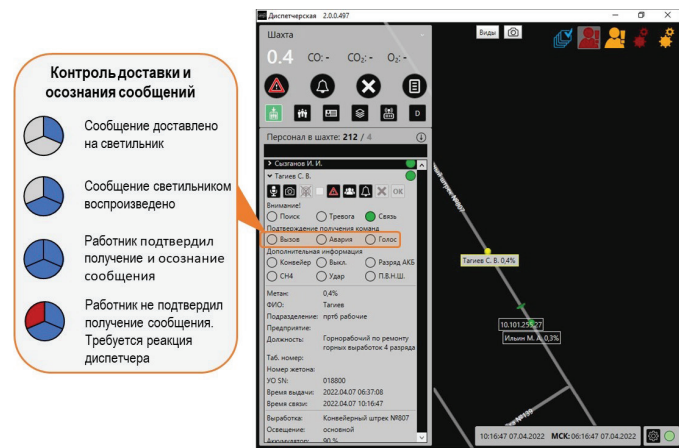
Контроль доставки и осознания сообщений

Сообщение доставлено на светильник

Сообщение светильником воспроизведено

Работник подтвердил получение и осознание сообщения

Работник не подтвердил получение сообщения. Требуется реакция диспетчера

Диспетчерская 2.0.0.497

Виды

Шахта

0.4 CO: - $CO_2$: - $O_2$: -

D

Персонал в шахте: 212 / 4

Сызганов И. И.

Тагиев С. В.

OK

Внимание!

Поиск Тревога Связь

Подтверждение получения команд

Вызов Авария Голос

Дополнительная информация

Конвейер Выкл. Разряд АКБ

CH4 Удар П.В.Н.Ш.

| | |
|---|---|
| Метан: | 0.4% |
| ФИО: | Тагиев |
| Подразделение: | пртб рабочие |
| Предприятие: | |
| Должность: | Горнорабочий по ремонту горных выработок 4 разряда |
| Таб. номер: | |
| Номер жетона: | |
| УО SN: | 018800 |
| Время выдачи: | 2022.04.07 06:37:08 |
| Время связи: | 2022.04.07 10:16:47 |
| Выработка: | Конвейерный штрек №807 |
| Освещение: | основной |
| Аккумулятор: | 90 % |

Тагиев С. В. 0.4%

10.101.25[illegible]27

Ильин М. А. 0,3%

10:16:47 07.04.2022 МСК: 06:16:47 07.04.2022